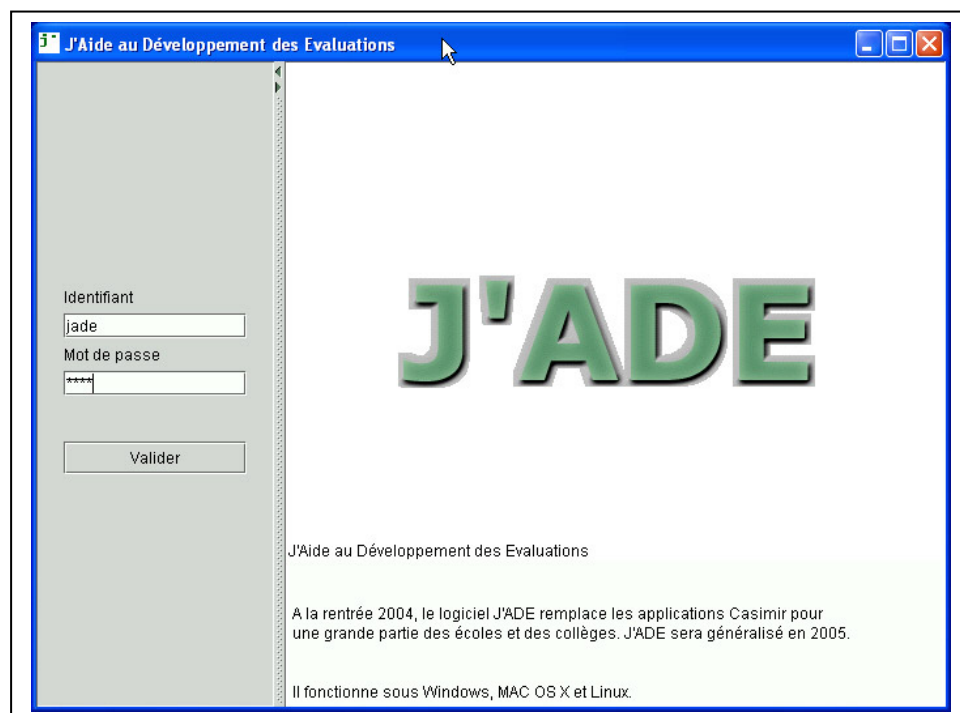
J'Aide au Développement des Evaluations

Identifiant

jade

Mot de passe

****

Valider

J'ADE

J'Aide au Développement des Evaluations

A la rentrée 2004, le logiciel J'ADE remplace les applications Casimir pour une grande partie des écoles et des collèges. J'ADE sera généralisé en 2005.

Il fonctionne sous Windows, MAC OS X et Linux.